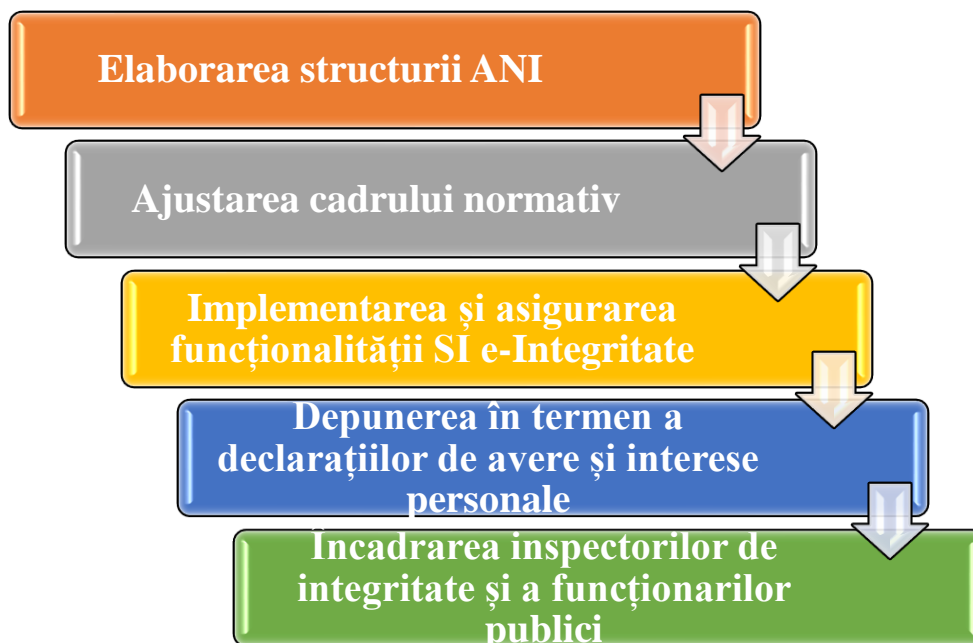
Elaborarea structurii ANI

Ajustarea cadrului normativ

Implementarea și asigurarea funcționalității SI e-Integritate

Depunerea în termen a declarațiilor de avere și interese personale

Încadrarea inspectorilor de integritate și a funcționarilor publici